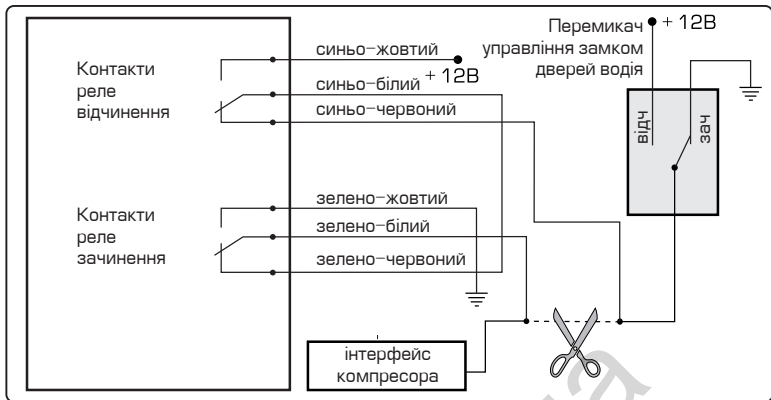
Контакти реле відчинення

синьо–жовтий

синьо–білий

+ 12В

синьо–червоний

Контакти реле зачинення

зелено–жовтий

зелено–білий

зелено–червоний

Перемикач управління замком дверей водія

+ 12В

відч

зач

інтерфейс компресора